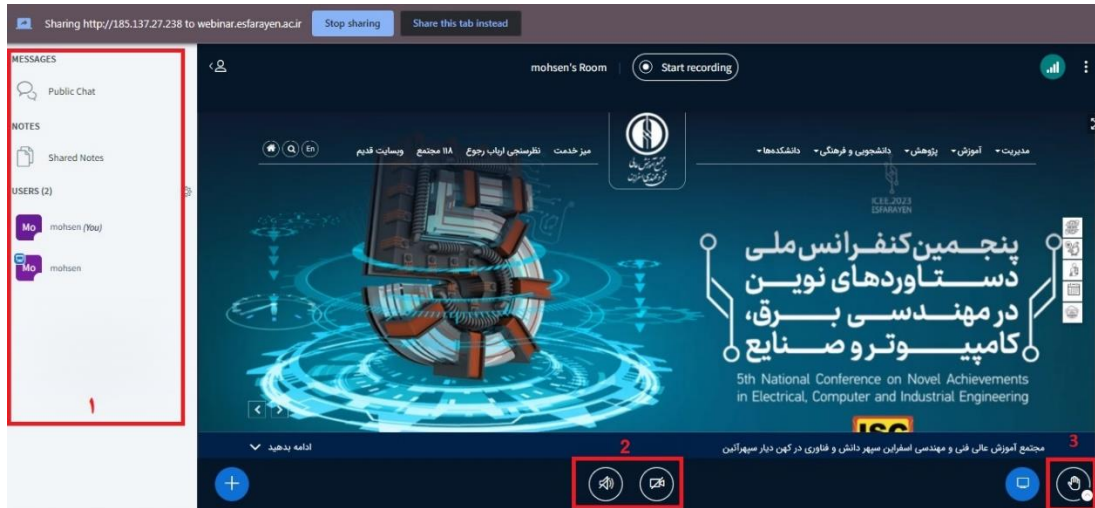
Sharing http://185.137.27.238 to webinar.esfarayen.ac.ir Stop sharing Share this tab instead

MESSAGES

Public Chat

NOTES

Shared Notes

USERS (2)

Mo mohsen (You)

Mo mohsen

1

mohsen's Room Start recording

En

میز خدمت نظرسنجی ارباب رجوع ۱۱۸ مجتمع وبسایت قدیم

مدیریت آموزش پژوهش دانشجویی و فرهنگی دانشکده‌ها

ICEE 2023 ESFARAYEN

پنجمین کنفرانس ملی دستاوردهای نوین در مهندسی برق، کامپیوتر و صنایع

5th National Conference on Novel Achievements in Electrical, Computer and Industrial Engineering

ISC

ادامه بدهید

مجتمع آموزش عالی فنی و مهندسی اسفراین سپهر دانش و فناوری در کهن دیار سپهرآئین

2

3